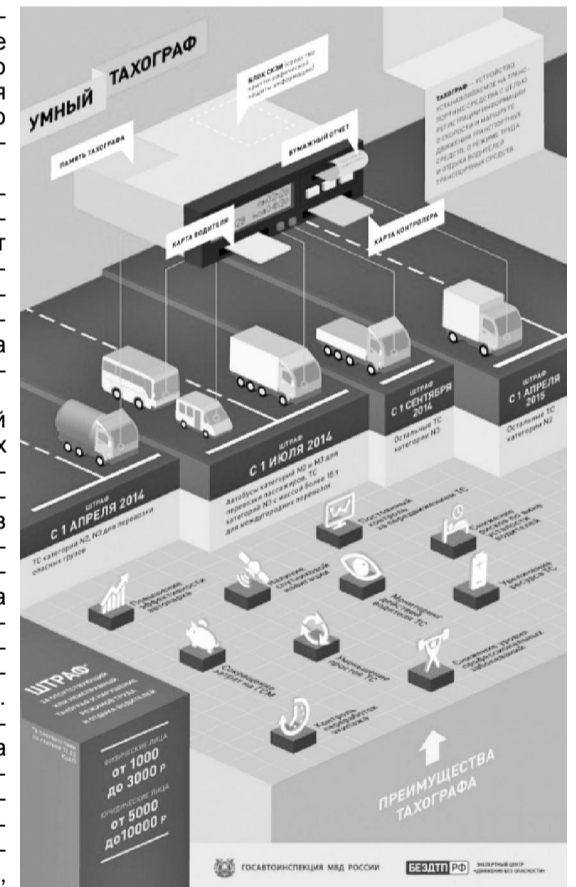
УМНЫЙ ТАХОГРАФ

БЛОК СКЗИ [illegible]

ПАМЯТЬ ТАХОГРАФА

БУМАЖНЫЙ ОТЧЕТ

КАРТА ВОДИТЕЛЯ

КАРТА КОНТРОЛЕРА

ТАХОГРАФ – устройство, устанавливаемое на транспортные средства с целью регистрации информации о скорости и маршруте движения транспортного средства, о режиме труда и отдыха водителей транспортных средств

ШТРАФ С 1 АПРЕЛЯ 2014
ТС категорий N2, N3 для перевозки опасных грузов

ШТРАФ С 1 ИЮЛЯ 2014
Автобусы категорий М2 и М3 для перевозки пассажиров, ТС категорий N3 с массой более 15 т для международных перевозок

ШТРАФ С 1 СЕНТЯБРЯ 2014
Остальные ТС категории N3

ШТРАФ С 1 АПРЕЛЯ 2015
Остальные ТС категории N2

Повышение эффективности логистики

Контроль за передвижением ТС

Контроль режима труда и отдыха водителей

Контроль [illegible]

Мониторинг действий водителя ТС

Увеличение ресурса ТС

Сокращение затрат на ГСМ

Уменьшение простоя ТС

Снижение уровня профессиональных заболеваний

Контроль пробега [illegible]

ШТРАФ за неоснащение транспортных средств тахографами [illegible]

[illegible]

ФИЗИЧЕСКИЕ ЛИЦА
от 1000 до 3000 р

ЮРИДИЧЕСКИЕ ЛИЦА
от 5000 до 10000 р

ПРЕИМУЩЕСТВА ТАХОГРАФА

ГОСАВТОИНСПЕКЦИЯ МВД РОССИИ

БЕЗДТП РФ ЭКСПЕРТНЫЙ ЦЕНТР «ДВИЖЕНИЕ БЕЗ ОПАСНОСТИ»